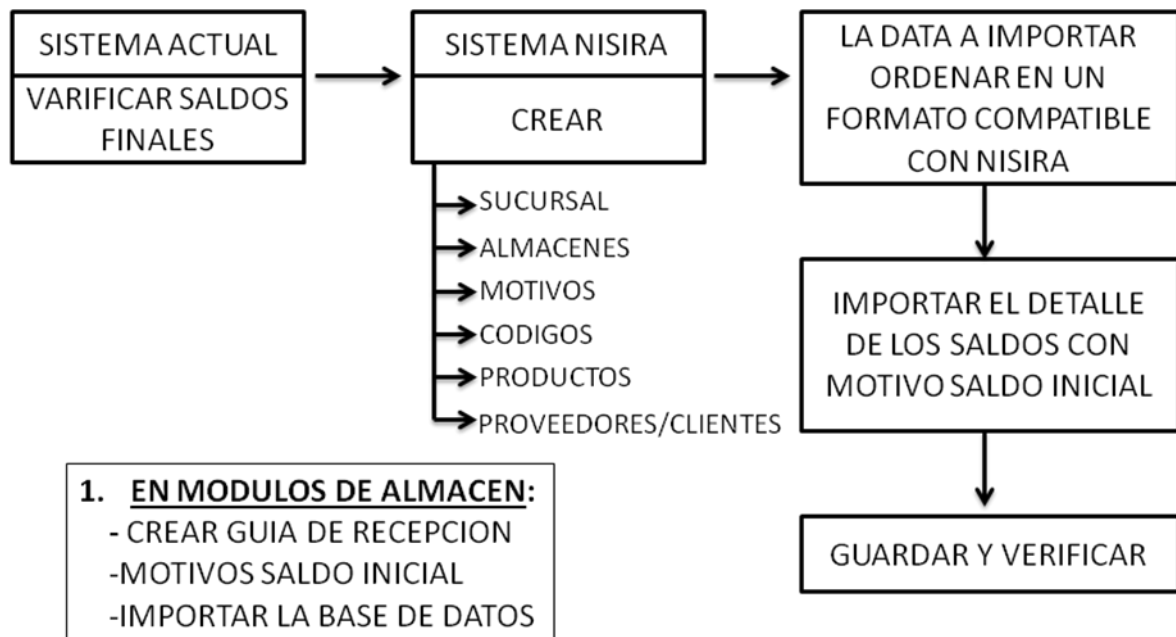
SISTEMA ACTUAL

VARIFICAR SALDOS FINALES

SISTEMA NISIRA

CREAR

SUCURSAL
ALMACENES
MOTIVOS
CODIGOS
PRODUCTOS
PROVEEDORES/CLIENTES

LA DATA A IMPORTAR ORDENAR EN UN FORMATO COMPATIBLE CON NISIRA

IMPORTAR EL DETALLE DE LOS SALDOS CON MOTIVO SALDO INICIAL

GUARDAR Y VERIFICAR

1. EN MODULOS DE ALMACEN:
- CREAR GUIA DE RECEPCION
-MOTIVOS SALDO INICIAL
-IMPORTAR LA BASE DE DATOS